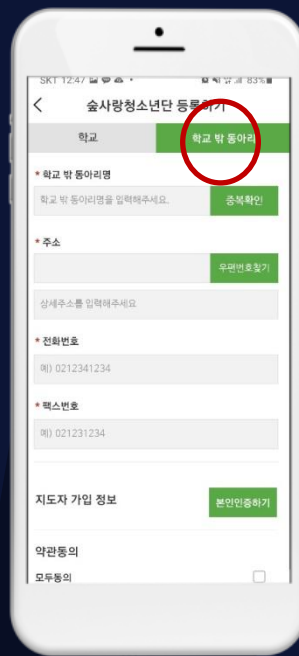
SKT 12:47 83%

<

숲사랑청소년단 등록하기

학교

학교 밖 동아리

* 학교 밖 동아리명

학교 밖 동아리명을 입력해주세요.

중복확인

* 주소

우편번호찾기

상세주소를 입력해주세요

* 전화번호

예) 0212341234

* 팩스번호

예) 021231234

지도자 가입 정보

본인인증하기

약관동의

모두동의